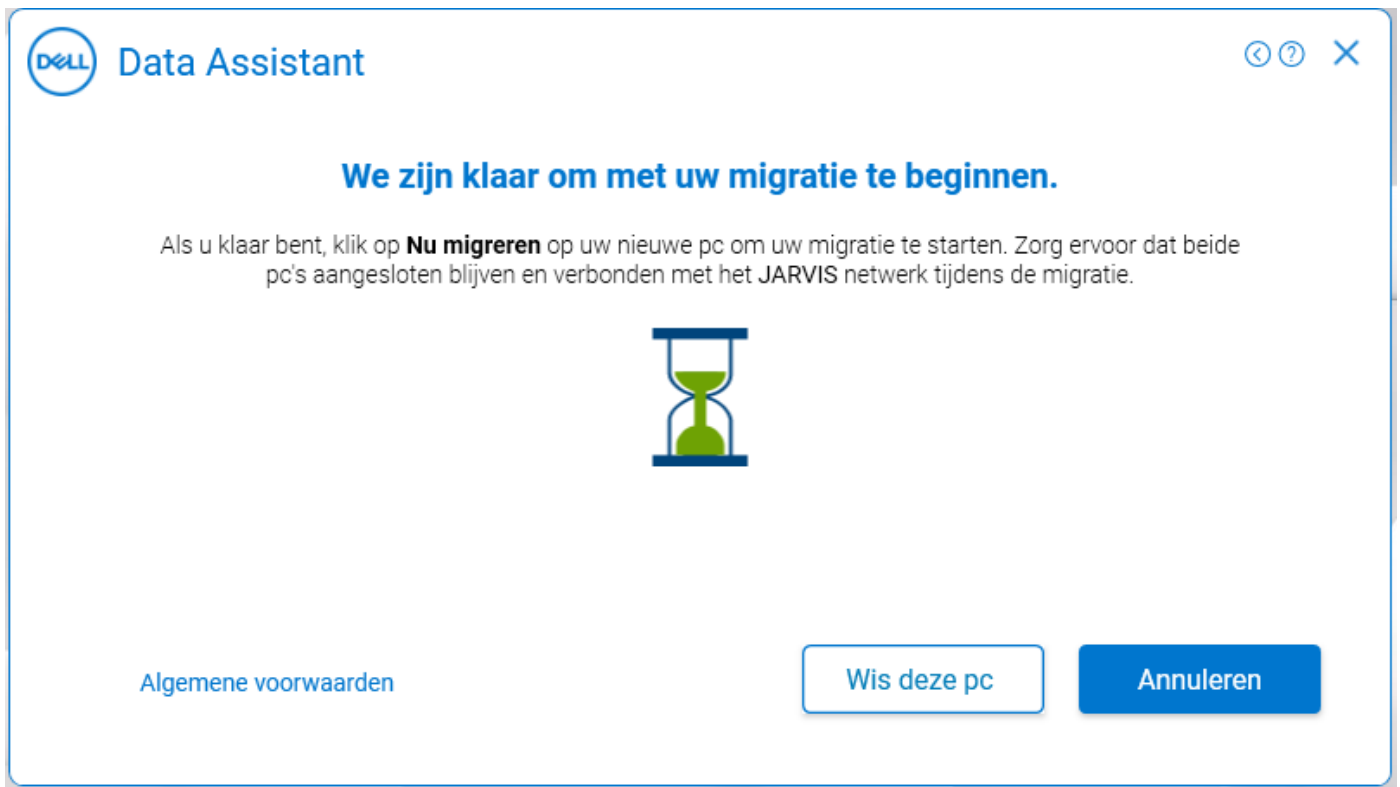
DELL Data Assistant

We zijn klaar om met uw migratie te beginnen.

Als u klaar bent, klik op **Nu migreren** op uw nieuwe pc om uw migratie te starten. Zorg ervoor dat beide pc's aangesloten blijven en verbonden met het JARVIS netwerk tijdens de migratie.

Algemene voorwaarden

Wis deze pc

Annuleren